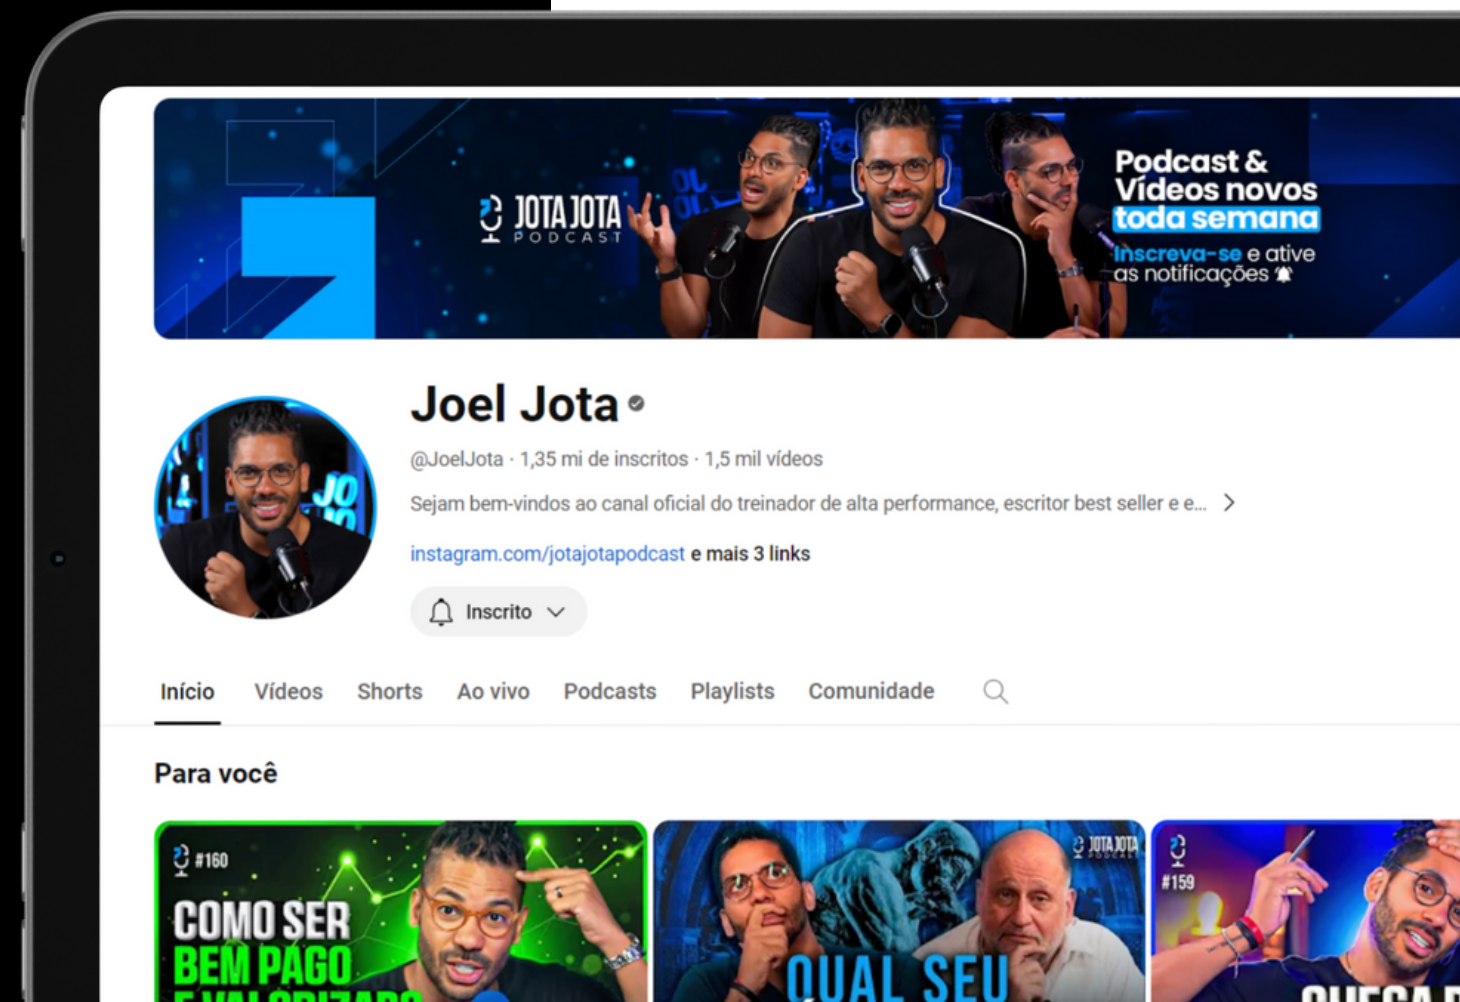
JOTA JOTA
PODCAST

Podcast &
Vídeos novos
toda semana
Inscreva-se e ative as notificações

JO

Joel Jota

@JoelJota · 1,35 mi de inscritos · 1,5 mil vídeos

Sejam bem-vindos ao canal oficial do treinador de alta performance, escritor best seller e e...

instagram.com/jotajotapodcast e mais 3 links

Inscrito

Início Vídeos Shorts Ao vivo Podcasts Playlists Comunidade

Para você

#160
COMO SER
BEM PAGO
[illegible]

JOTA JOTA
PODCAST
QUAL SEU

#159
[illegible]